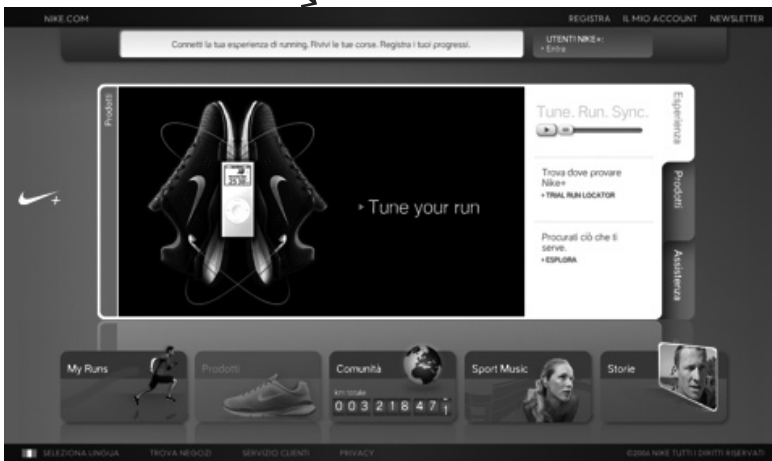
NIKE.COM

REGISTRA IL MIO ACCOUNT NEWSLETTER

Connetti la tua esperienza di running. Rivivi le tue corse. Registra i tuoi progressi.

UTENTI NIKE+:
› Entra

Prodotti

› Tune your run

Tune. Run. Sync.

Trova dove provare Nike+
› TRIAL RUN LOCATOR

Procurati ciò che ti serve.
› ESPLORA

Esperienza

Prodotti

Assistenza

My Runs

Prodotti

Comunità
KM totale
0 0 3 2 1 8 4 7 1

Sport Music

Storie

SELEZIONA LINGUA TROVA NEGOZI SERVIZIO CLIENTI PRIVACY

©2006 NIKE TUTTI I DIRITTI RISERVATI